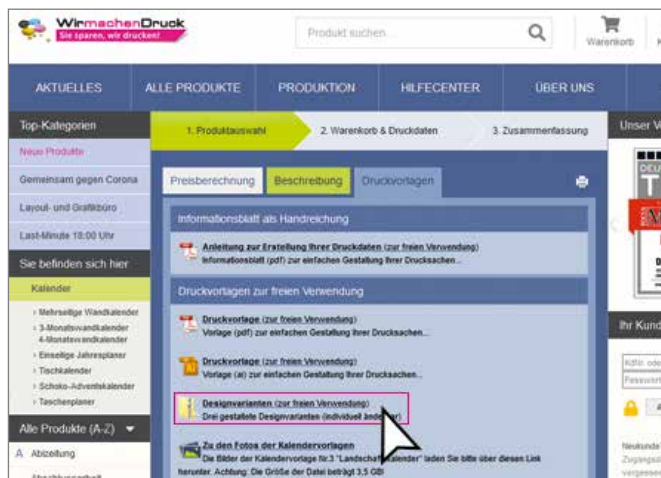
WirmachenDruck
Sie sparen, wir drucken!

Produkt suchen...

Warenkorb

AKTUELLES
ALLE PRODUKTE
PRODUKTION
HILFECENTER
ÜBER UNS

Top-Kategorien
Neue Produkte
Gemeinsam gegen Corona
Layout- und Grafikbüro
Last-Minute 18:00 Uhr
Sie befinden sich hier
Kalender
› Mehrseitige Wandkalender
› 3-Monatswandkalender 4-Monatswandkalender
› Einseitige Jahresplaner
› Tischkalender
› Schoko-Adventskalender
› Taschenplaner
Alle Produkte (A-Z)
A Abizeitung

1. Produktauswahl
2. Warenkorb & Druckdaten
3. Zusammenfassung

Preisberechnung
Beschreibung
Druckvorlagen

Informationsblatt als Handreichung
Anleitung zur Erstellung Ihrer Druckdaten (zur freien Verwendung)
Informationsblatt (pdf) zur einfachen Gestaltung Ihrer Drucksachen...

Druckvorlagen zur freien Verwendung
Druckvorlage (zur freien Verwendung)
Vorlage (pdf) zur einfachen Gestaltung Ihrer Drucksachen...
Druckvorlage (zur freien Verwendung)
Vorlage (ai) zur einfachen Gestaltung Ihrer Drucksachen...
Designvarianten (zur freien Verwendung)
Drei gestaltete Designvarianten (individuell änderbar)
Zu den Fotos der Kalendervorlagen
Die Bilder der Kalendervorlage Nr.3 "Landschaft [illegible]kalender" laden Sie bitte über diesen Link herunter. Achtung: Die Größe der Datei beträgt 3,5 GB!

Unser V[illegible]
Ihr Kund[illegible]
Neukunde